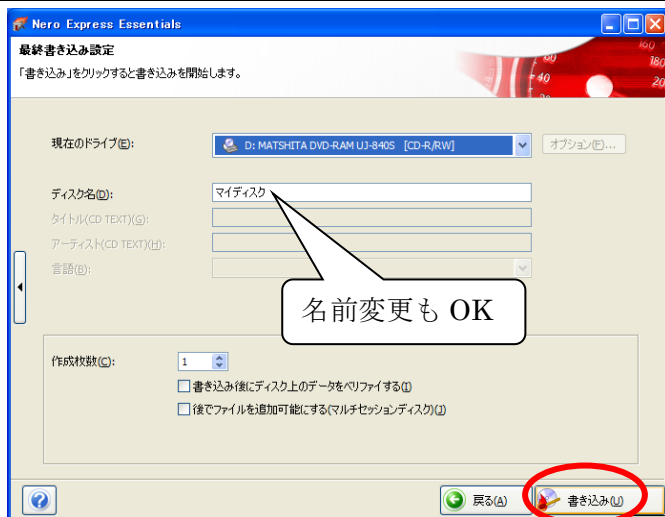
Nero Express Essentials

最終書き込み設定

「書き込み」をクリックすると書き込みを開始します。

160
180
120
140
40
20

現在のドライブ(E):
D: MATSHITA DVD-RAM UJ-840S [CD-R/RW]
オプション(F)...

ディスク名(D):
マイディスク

タイトル(CD TEXT)(G):

アーティスト(CD TEXT)(H):

言語(B):

名前変更も OK

作成枚数(C):
1

書き込み後にディスク上のデータをベリファイする(I)

後でファイルを追加可能にする(マルチセッションディスク)(J)

?

戻る(A)

書き込み(U)